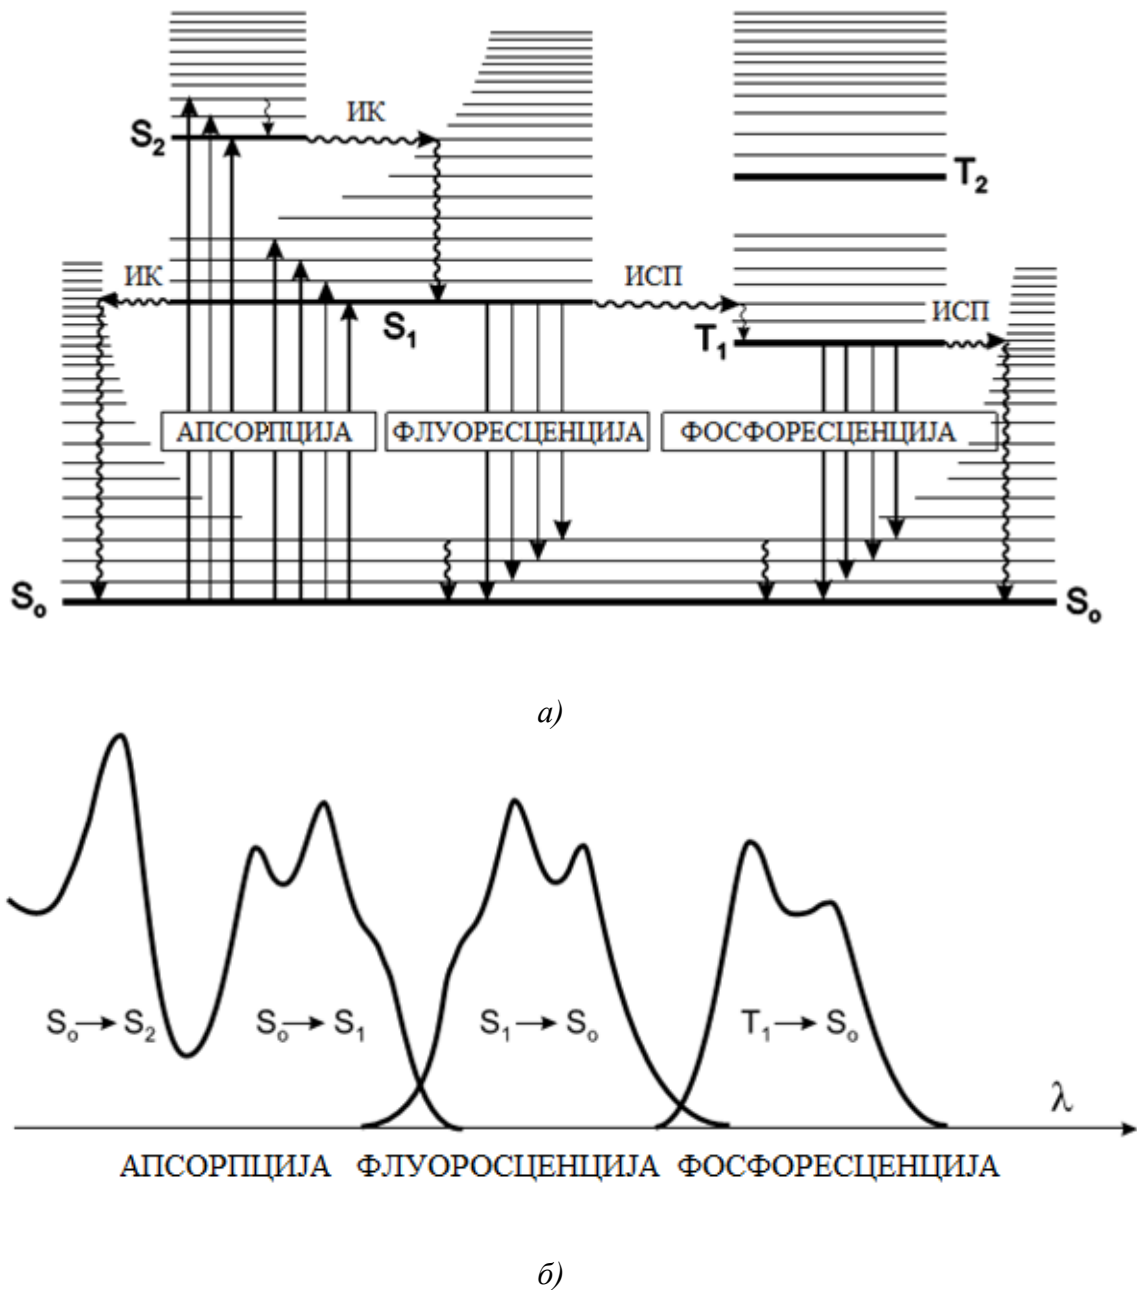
$S_2$ ИК ИК ИСП $S_1$ $T_2$ $T_1$ ИСП

АПСОРПЦИЈА ФЛУОРЕСЦЕНЦИЈА ФОСФОРЕСЦЕНЦИЈА

$S_o$ $S_o$

а)

$S_o \rightarrow S_2$ $S_o \rightarrow S_1$ $S_1 \rightarrow S_o$ $T_1 \rightarrow S_o$

$\lambda$

АПСОРПЦИЈА ФЛУОРОСЦЕНЦИЈА ФОСФОРЕСЦЕНЦИЈА

б)